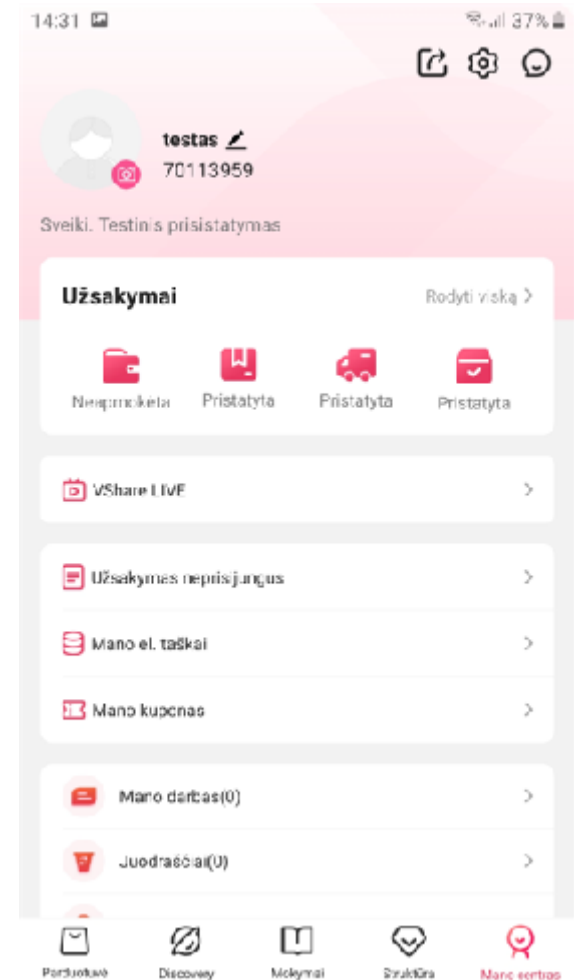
14:31

37%

testas

70113959

Sveiki. Testinis prisistatymas

Užsakymai

Rodyti viską >

Neapmokėta

Pristatyta

Pristatyta

Pristatyta

VShare LIVE

Užsakymas neprisijungus

Mano el. taškai

Mano kuponas

Mano darbas(0)

Juodraščiai(0)

Parduotuvė

Discovery

Mokymai

Struktūra

Mano sritis